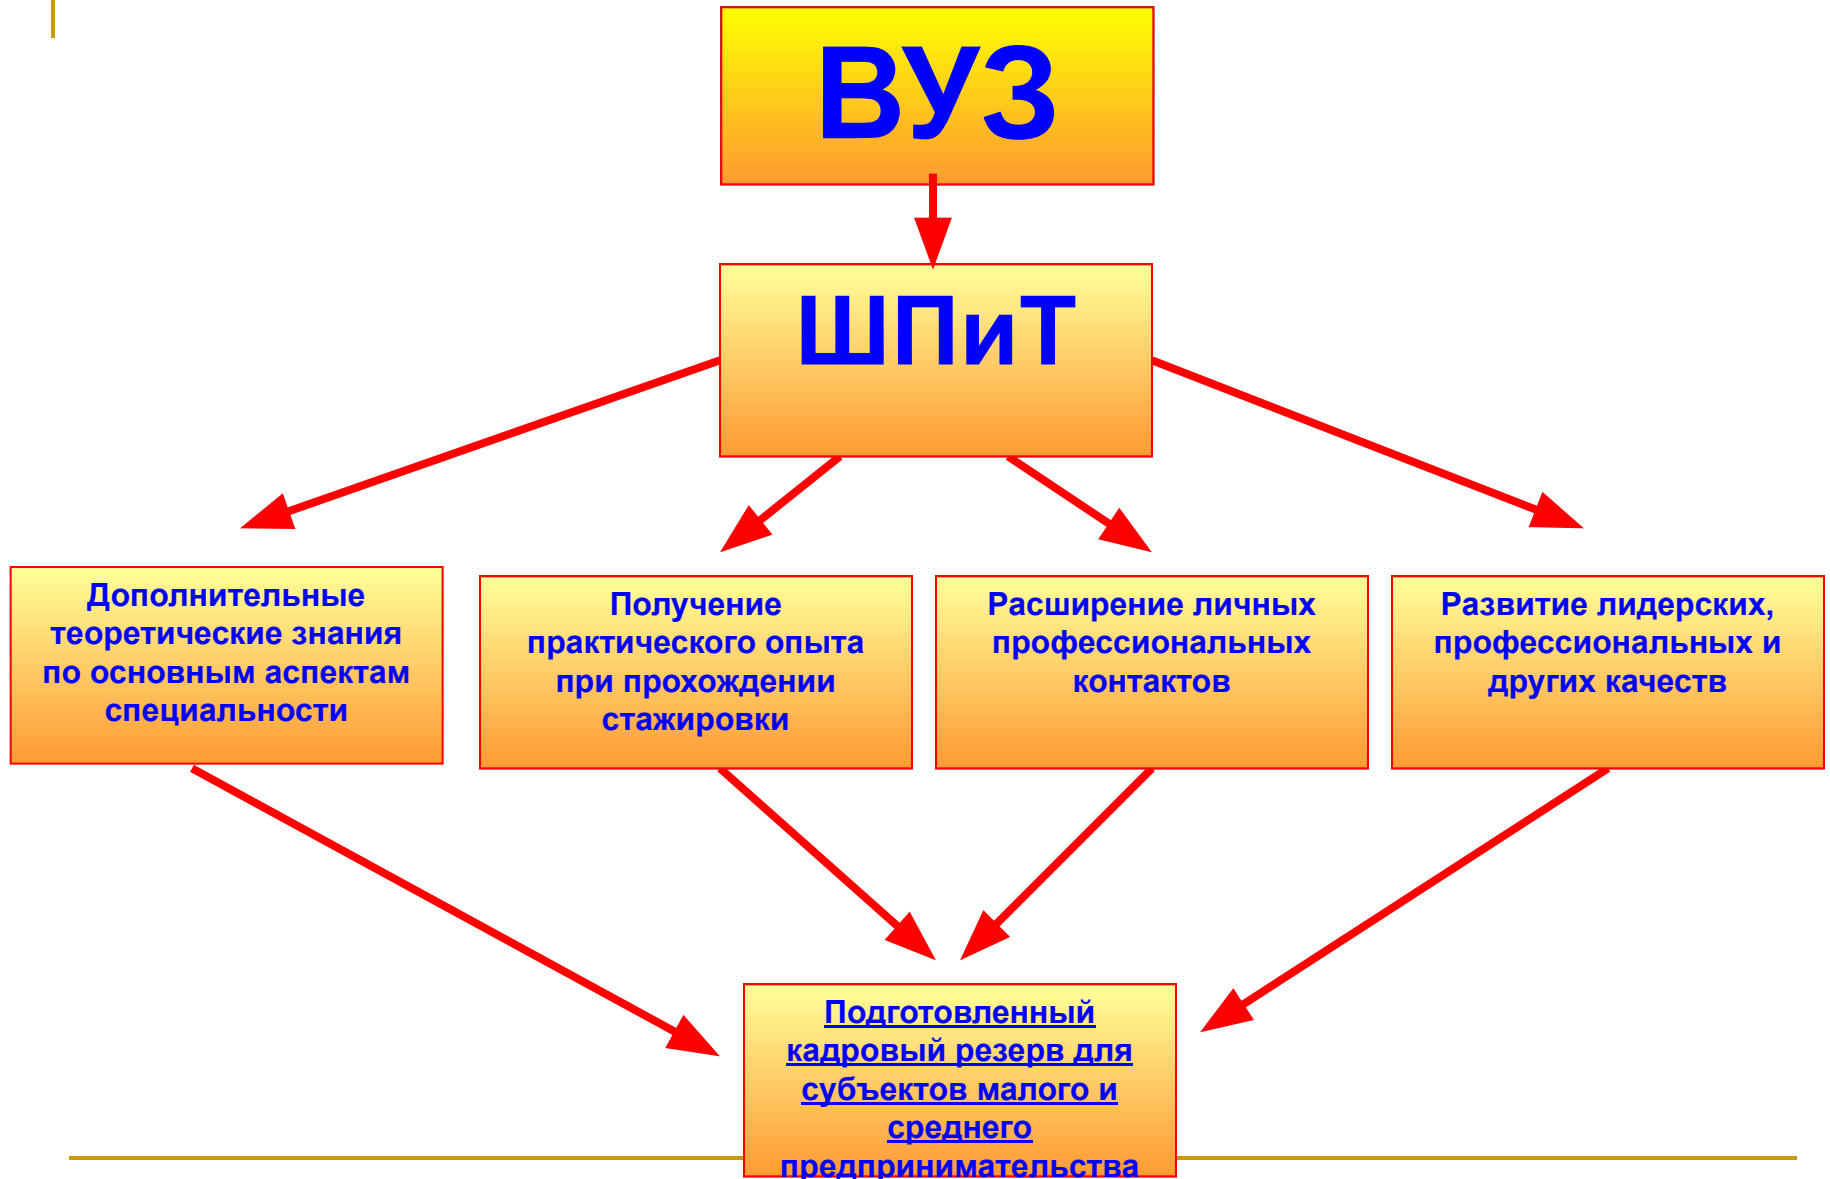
ВУЗ

ШПиТ

Дополнительные теоретические знания по основным аспектам специальности

Получение практического опыта при прохождении стажировки

Расширение личных профессиональных контактов

Развитие лидерских, профессиональных и других качеств

Подготовленный кадровый резерв для субъектов малого и среднего предпринимательства